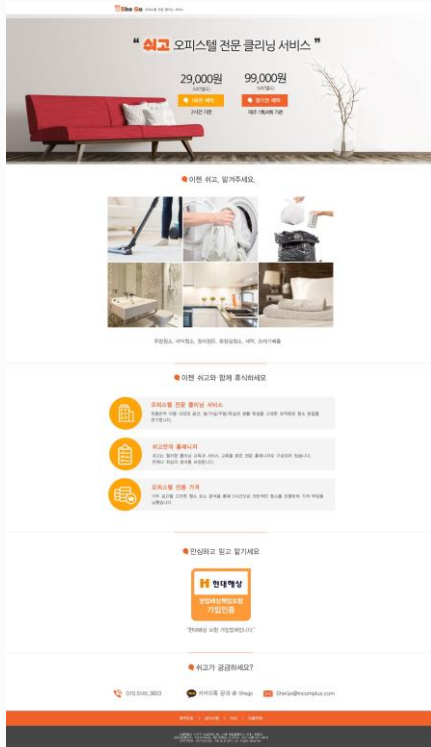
Shie Go

" 쉬고 오피스텔 전문 클리닝 서비스 "

29,000원

99,000원

1회 예약

정기권 예약

이젠 쉬고, 맡겨주세요.

주방청소, 바닥청소, 정리정돈, 화장실청소, 세탁, 쓰레기배출

이젠 쉬고와 함께 휴식하세요

오피스텔 전문 클리닝 서비스

쉬고만의 홈매니저

오피스텔 전용 가격

안심하고 믿고 맡기세요

현대해상

영업배상책임보험 가입인증

"현대해상 보험 가입업체입니다"

쉬고가 궁금하세요?

070.5145.3803

카카오톡 문의 @ Shego

ShieGo@mcomplus.com